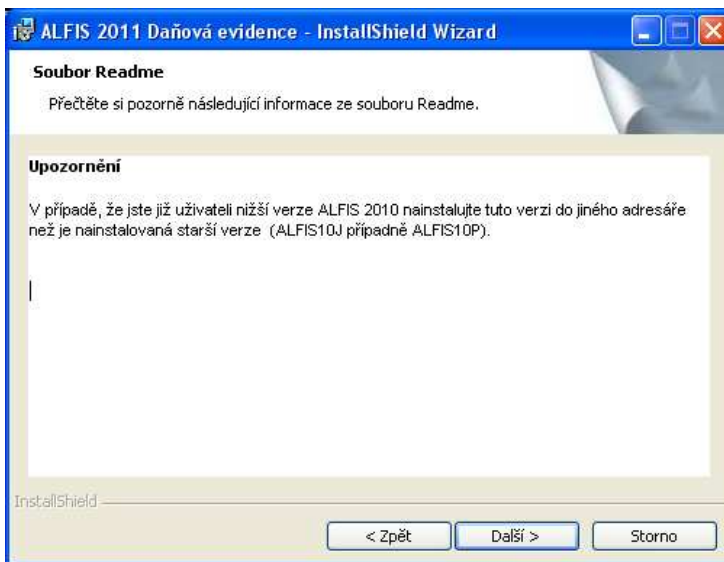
ALFIS 2011 Daňová evidence - InstallShield Wizard

Soubor Readme

Přečtěte si pozorně následující informace ze souboru Readme.

Upozornění

V případě, že jste již uživateli nižší verze ALFIS 2010 nainstalujte tuto verzi do jiného adresáře než je nainstalovaná starší verze (ALFIS10J případně ALFIS10P).

InstallShield

< Zpět

Další >

Storno